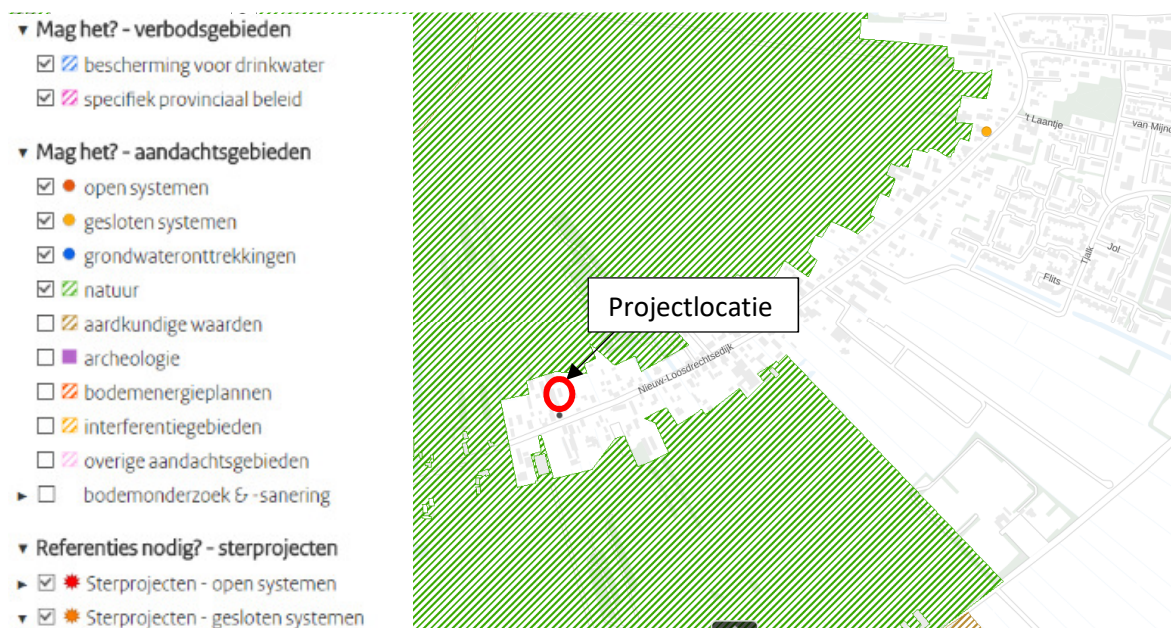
▾ Mag het? - verbodsgebieden
☑ bescherming voor drinkwater
☑ specifiek provinciaal beleid

▾ Mag het? - aandachtsgebieden
☑ open systemen
☑ gesloten systemen
☑ grondwateronttrekkingen
☑ natuur
☐ aardkundige waarden
☐ archeologie
☐ bodemenergieplannen
☐ interferentiegebieden
☐ overige aandachtsgebieden
▸ ☐ bodemonderzoek & -sanering

▾ Referenties nodig? - sterprojecten
▸ ☑ Sterprojecten - open systemen
▾ ☑ Sterprojecten - gesloten systemen

Projectlocatie

Nieuw-Loosdrechtsedijk
't Laantje
van Mijnd
Tjalk
Jol
Flits